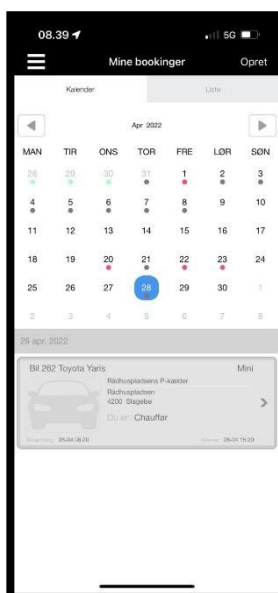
08.39
5G

Mine bookinger
Opret

Kalender
Liste

Apr 2022

| MAN | TIR | ONS | TOR | FRE | LØR | SØN |
|---|---|---|---|---|---|---|
| 28 | 29 | 30 | 31 | 1 | 2 | 3 |
| 4 | 5 | 6 | 7 | 8 | 9 | 10 |
| 11 | 12 | 13 | 14 | 15 | 16 | 17 |
| 18 | 19 | 20 | 21 | 22 | 23 | 24 |
| 25 | 26 | 27 | 28 | 29 | 30 | 1 |
| 2 | 3 | 4 | 5 | 6 | 7 | 8 |

28 apr. 2022

Bil 262 Toyota Yaris
Mini
Rådhuspladsens P-kælder
Rådhuspladsen
4200 Slagelse
Du er: Chauffør
Afhentning: 28-04 08.20
Retur: 28-04 15.20